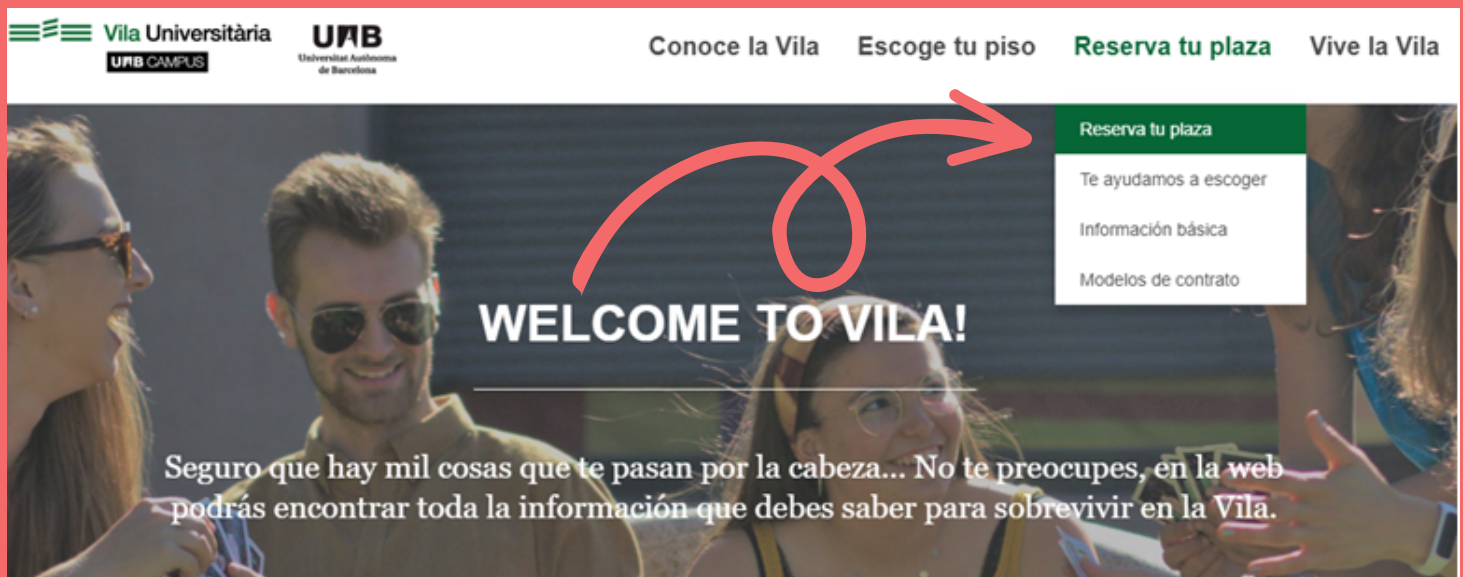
Vila Universitària
UAB CAMPUS

UAB
Universitat Autònoma de Barcelona

Conoce la Vila Escoge tu piso Reserva tu plaza Vive la Vila

Reserva tu plaza
Te ayudamos a escoger
Información básica
Modelos de contrato

WELCOME TO VILA!

Seguro que hay mil cosas que te pasan por la cabeza... No te preocupes, en la web podrás encontrar toda la información que debes saber para sobrevivir en la Vila.